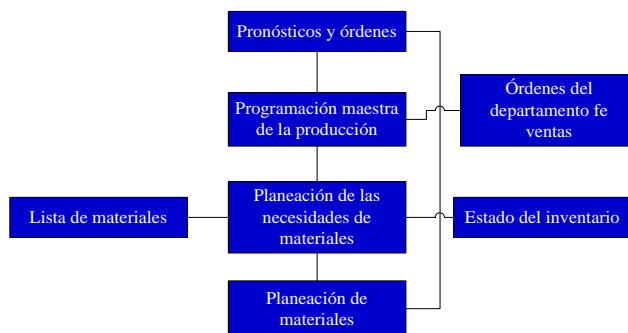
Pronósticos y órdenes

Programación maestra de la producción

Órdenes del departamento fe ventas

Lista de materiales

Planeación de las necesidades de materiales

Estado del inventario

Planeación de materiales